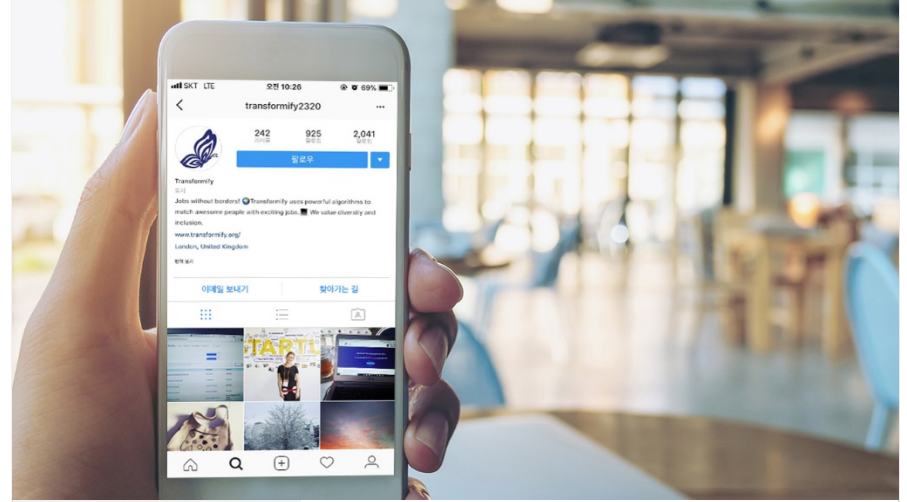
SKT LTE
오전 10:26
69%

transformify2320

242
게시물
925
팔로워
2,041
팔로잉

팔로우

Transformify
회사
Jobs without borders! 🌍 Transformify uses powerful algorithms to match awesome people with exciting jobs. We value diversity and inclusion.
www.transformify.org/
London, United Kingdom
번역 보기

이메일 보내기
찾아가는 길

STARTU